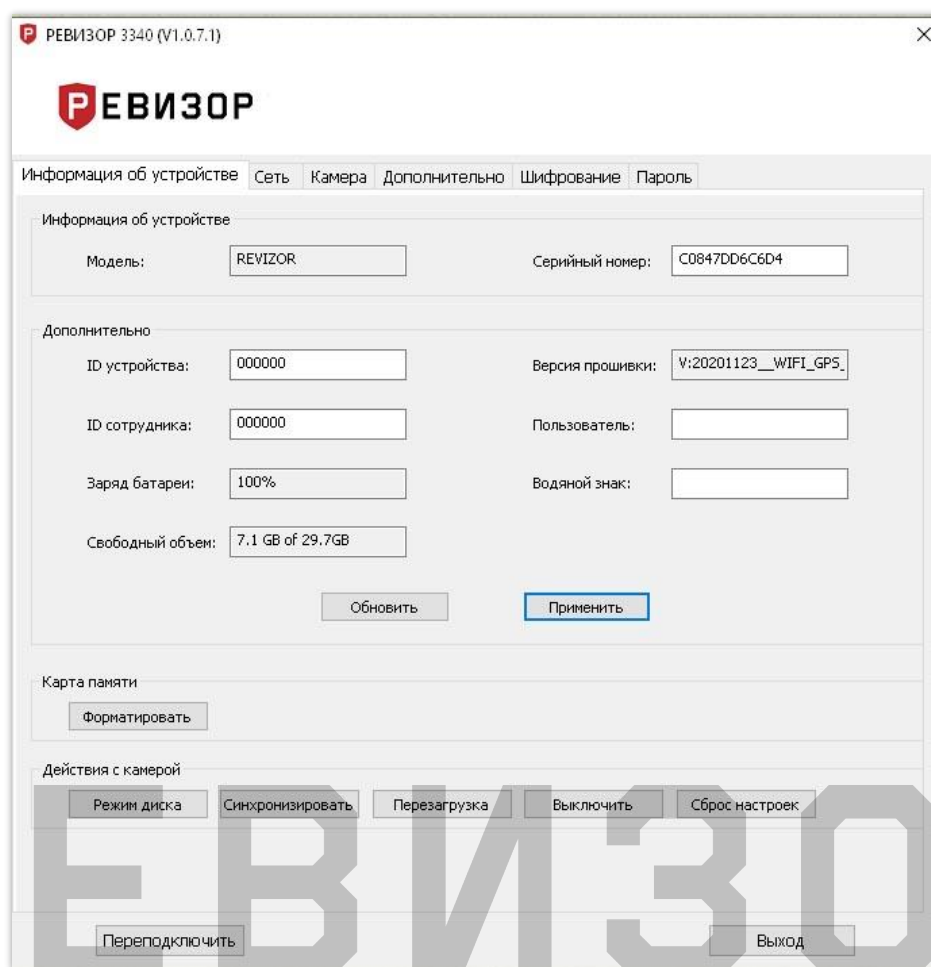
РЕВИЗОР 3340 (V1.0.7.1)

РЕВИЗОР

Информация об устройстве | Сеть | Камера | Дополнительно | Шифрование | Пароль

Информация об устройстве

Модель: REVIZOR

Серийный номер: C0847DD6C6D4

Дополнительно

ID устройства: 000000

Версия прошивки: V:20201123__WIFI_GPS_

ID сотрудника: 000000

Пользователь:

Заряд батареи: 100%

Водяной знак:

Свободный объем: 7.1 GB of 29.7GB

Обновить

Применить

Карта памяти

Форматировать

Действия с камерой

Режим диска

Синхронизировать

Перезагрузка

Выключить

Сброс настроек

Переподключить

Выход

ЕВИЗО